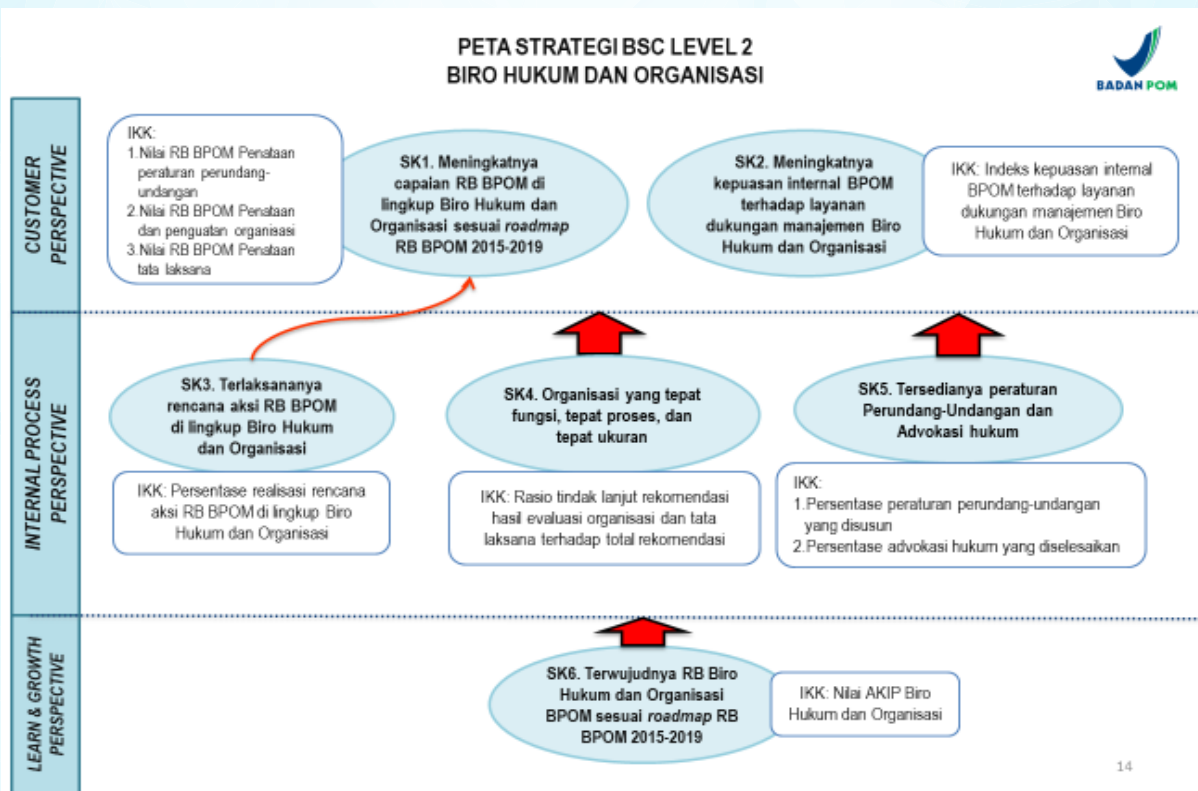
PETA STRATEGI BSC LEVEL 2
BIRO HUKUM DAN ORGANISASI

BADAN POM

CUSTOMER PERSPECTIVE

IKK:
1. Nilai RB BPOM Penataan peraturan perundang-undangan
2. Nilai RB BPOM Penataan dan penguatan organisasi
3. Nilai RB BPOM Penataan tata laksana

SK1. Meningkatnya capaian RB BPOM di lingkup Biro Hukum dan Organisasi sesuai *roadmap* RB BPOM 2015-2019

SK2. Meningkatnya kepuasan internal BPOM terhadap layanan dukungan manajemen Biro Hukum dan Organisasi

IKK: Indeks kepuasan internal BPOM terhadap layanan dukungan manajemen Biro Hukum dan Organisasi

INTERNAL PROCESS PERSPECTIVE

SK3. Terlaksananya rencana aksi RB BPOM di lingkup Biro Hukum dan Organisasi

SK4. Organisasi yang tepat fungsi, tepat proses, dan tepat ukuran

SK5. Tersedianya peraturan Perundang-Undangan dan Advokasi hukum

IKK: Persentase realisasi rencana aksi RB BPOM di lingkup Biro Hukum dan Organisasi

IKK: Rasio tindak lanjut rekomendasi hasil evaluasi organisasi dan tata laksana terhadap total rekomendasi

IKK:
1. Persentase peraturan perundang-undangan yang disusun
2. Persentase advokasi hukum yang diselesaikan

LEARN & GROWTH PERSPECTIVE

SK6. Terwujudnya RB Biro Hukum dan Organisasi BPOM sesuai *roadmap* RB BPOM 2015-2019

IKK: Nilai AKIP Biro Hukum dan Organisasi

14